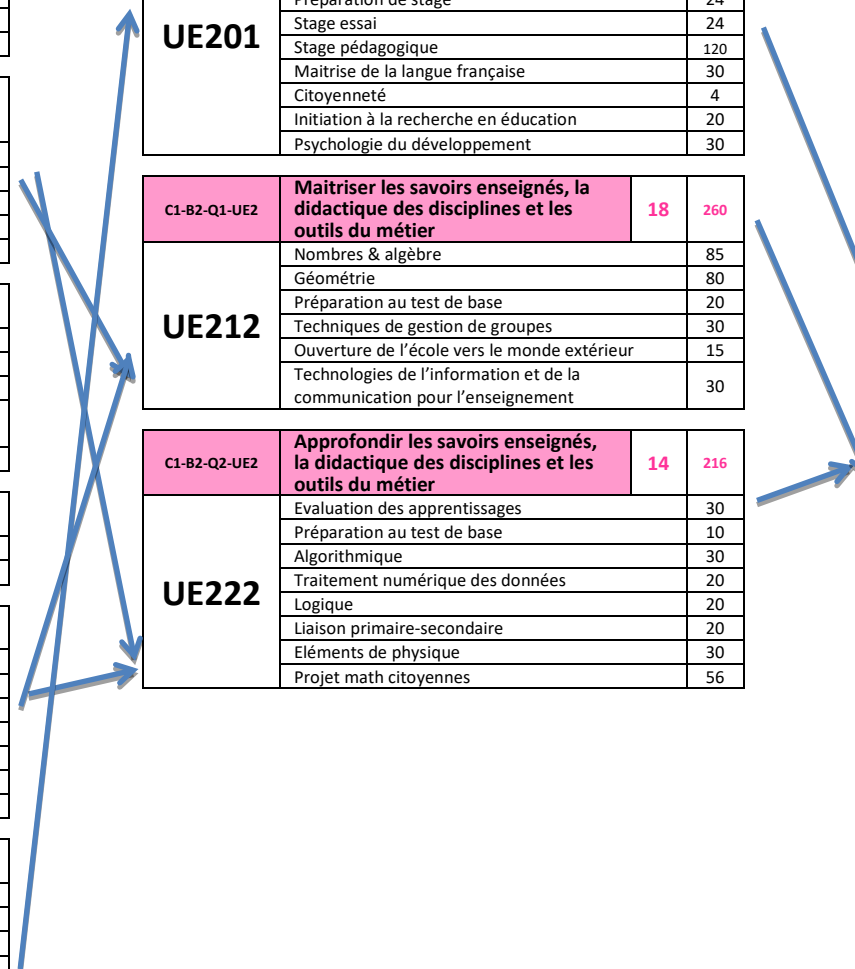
| UE201 | Préparation de stage | | 24 |
|---|---|---|---|
| | Stage essai | | 24 |
| | Stage pédagogique | | 120 |
| | Maitrise de la langue française | | 30 |
| | Citoyenneté | | 4 |
| | Initiation à la recherche en éducation | | 20 |
| | Psychologie du développement | | 30 |

| C1-B2-Q1-UE2 | Maitriser les savoirs enseignés, la didactique des disciplines et les outils du métier | 18 | 260 |
|---|---|---|---|
| UE212 | Nombres & algèbre | | 85 |
| | Géométrie | | 80 |
| | Préparation au test de base | | 20 |
| | Techniques de gestion de groupes | | 30 |
| | Ouverture de l'école vers le monde extérieur | | 15 |
| | Technologies de l'information et de la communication pour l'enseignement | | 30 |

| C1-B2-Q2-UE2 | Approfondir les savoirs enseignés, la didactique des disciplines et les outils du métier | 14 | 216 |
|---|---|---|---|
| UE222 | Evaluation des apprentissages | | 30 |
| | Préparation au test de base | | 10 |
| | Algorithmique | | 30 |
| | Traitement numérique des données | | 20 |
| | Logique | | 20 |
| | Liaison primaire-secondaire | | 20 |
| | Eléments de physique | | 30 |
| | Projet math citoyennes | | 56 |